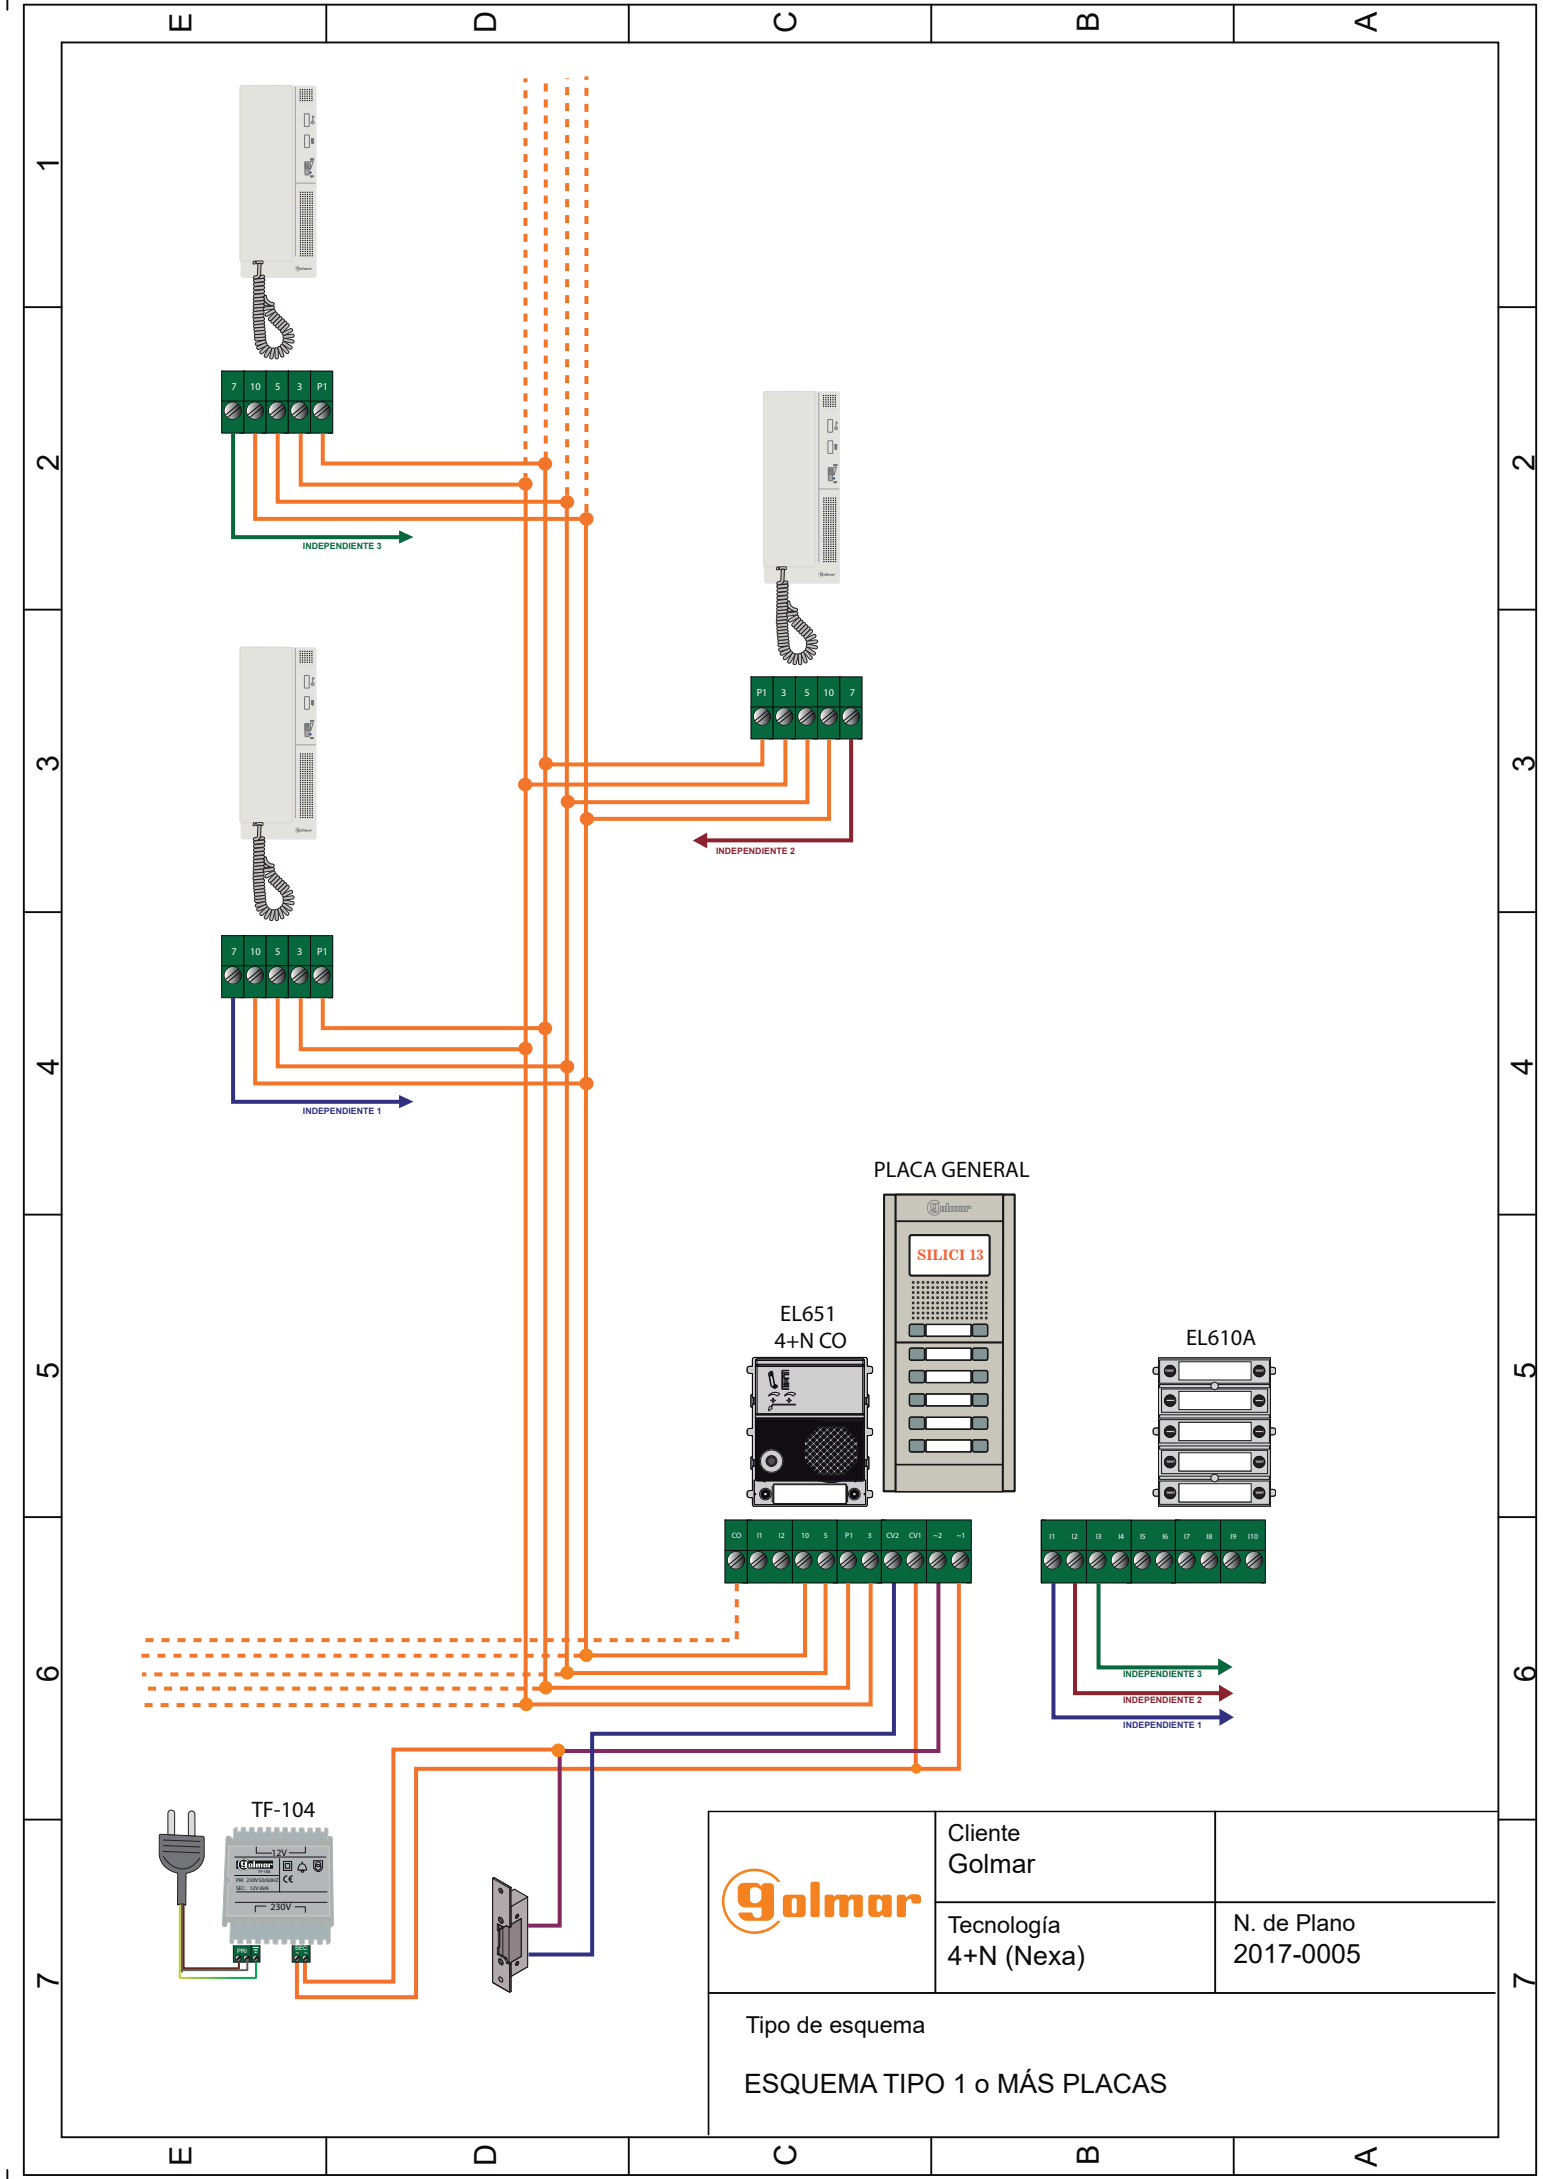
E D C B A

1 2 3 4 5 6 7

7 10 5 3 P1

INDEPENDIENTE 3

P1 3 5 10 7

INDEPENDIENTE 2

7 10 5 3 P1

INDEPENDIENTE 1

PLACA GENERAL

SILICI 13

EL651
4+N CO

EL610A

CO I1 I2 10 5 P1 3 CV2 CV1 ~2 ~1

I1 I2 I3 I4 I5 I6 I7 I8 I9 I10

INDEPENDIENTE 3
INDEPENDIENTE 2
INDEPENDIENTE 1

TF-104

12V
230V

golmar

Cliente
Golmar

Tecnología
4+N (Nexa)

N. de Plano
2017-0005

Tipo de esquema

ESQUEMA TIPO 1 o MÁS PLACAS

1 2 3 4 5 6 7

E D C B A